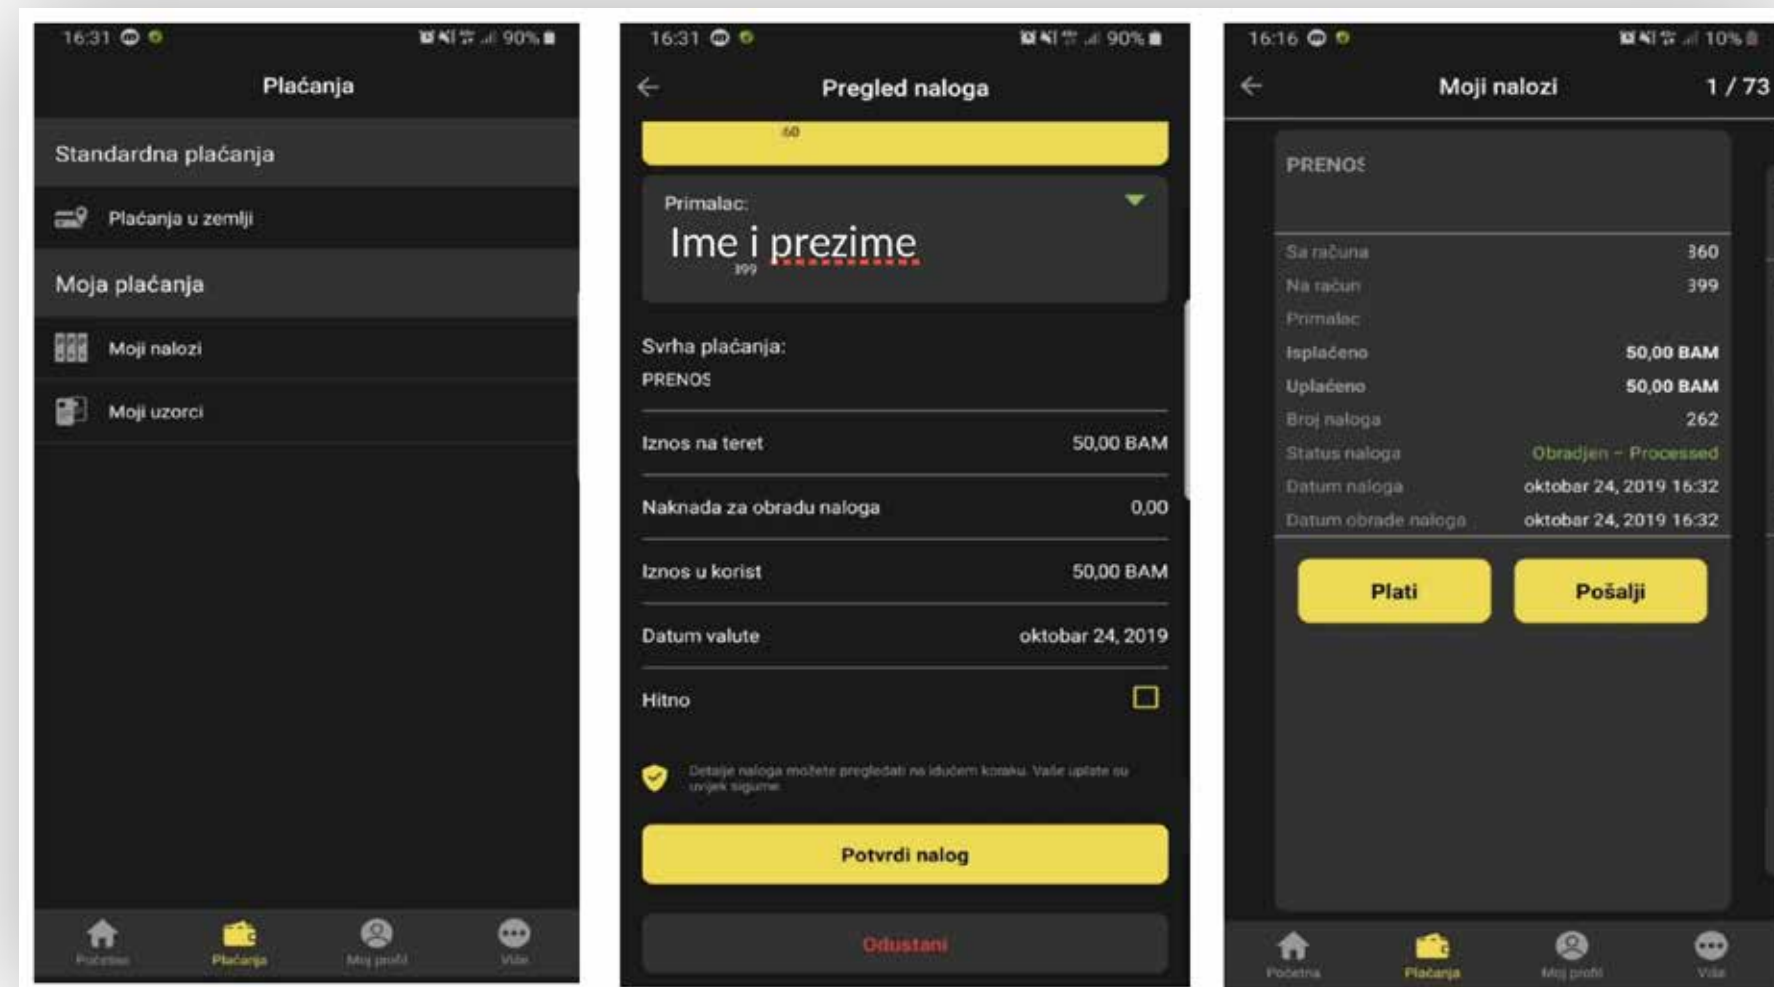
16:31 90%

Plaćanja

Standardna plaćanja

Plaćanja u zemlji

Moja plaćanja

Moji nalozi

Moji uzorci

Početna Plaćanja Moj profil Više

16:31 90%

Pregled naloga

60

Primalac:

Ime i prezime

399

Svrha plaćanja:

PRENOS

Iznos na teret 50,00 BAM

Naknada za obradu naloga 0,00

Iznos u korist 50,00 BAM

Datum valute oktobar 24, 2019

Hitno

Detalje naloga možete pregledati na idućem koraku. Vaše uplate su uvijek sigurne.

Potvrdi nalog

Odustani

16:16 10%

Moji nalozi 1 / 73

PRENOS

| | |
|---|---|
| Sa računa | 360 |
| Na račun | 399 |
| Primalac | |
| Isplaćeno | 50,00 BAM |
| Uplaćeno | 50,00 BAM |
| Broj naloga | 262 |
| Status naloga | Obradjen - Processed |
| Datum naloga | oktobar 24, 2019 16:32 |
| Datum obrade naloga | oktobar 24, 2019 16:32 |

Plati

Pošalji

Početna Plaćanja Moj profil Više